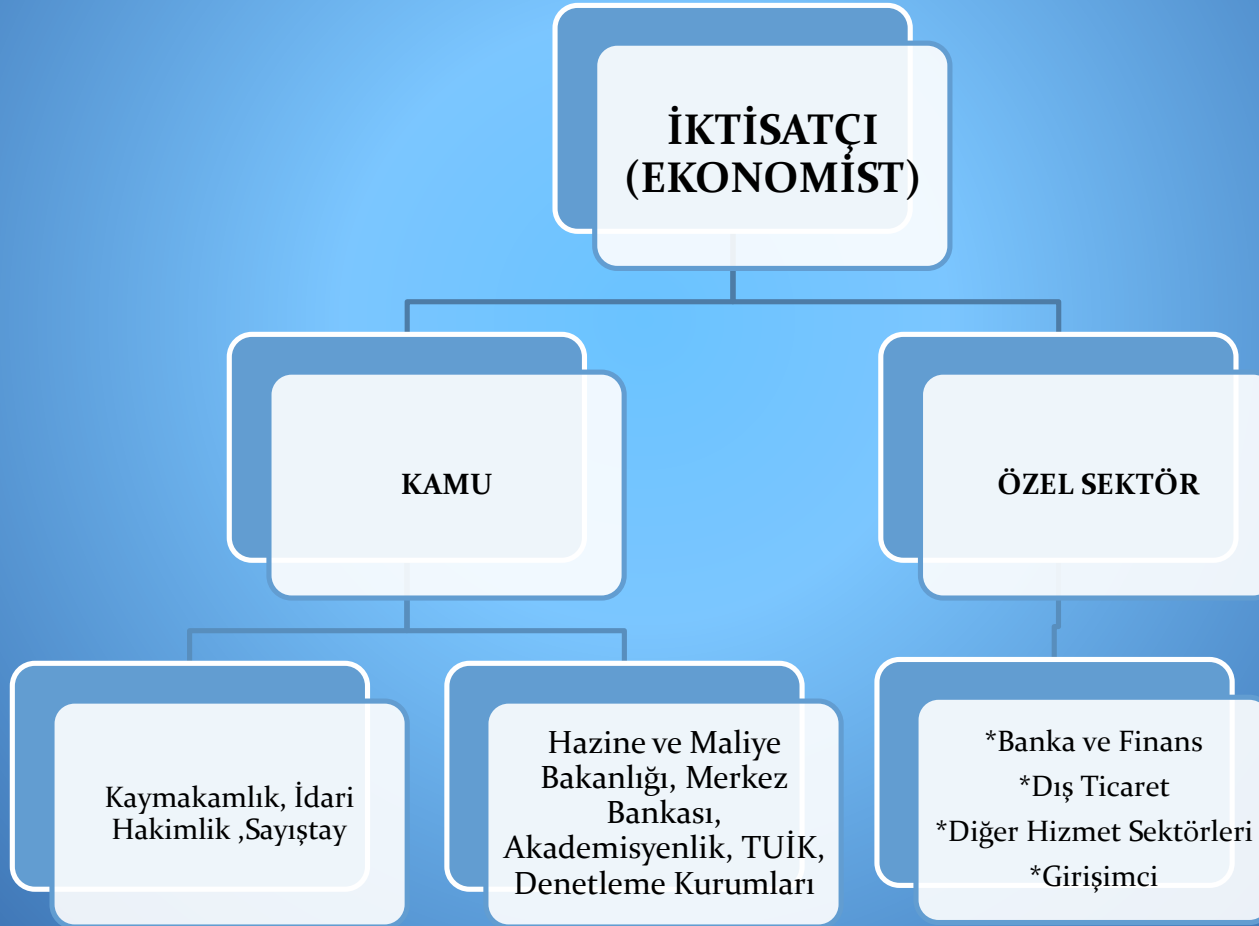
İKTİSATÇI (EKONOMİST)

KAMU

ÖZEL SEKTÖR

Kaymakamlık, İdari Hakimlik ,Sayıştay

Hazine ve Maliye Bakanlığı, Merkez Bankası, Akademisyenlik, TUİK, Denetleme Kurumları

*Banka ve Finans
*Dış Ticaret
*Diğer Hizmet Sektörleri
*Girişimci